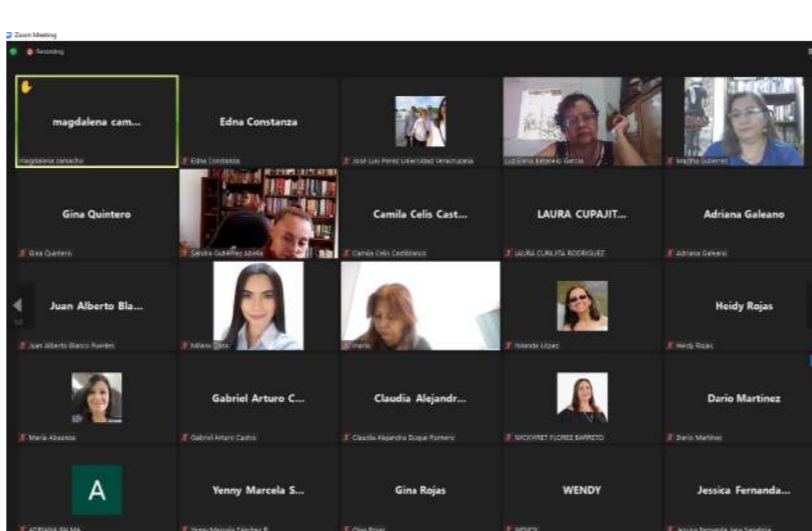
Zoom Meeting

Recording

magdalena cam...
magdalena camacho

Edna Constanza
Edna Constanza

José Luis Perez Universidad Veracruzana

Luz Elena Batanero Garcia

Martha Gutierrez

Gina Quintero
Gina Quintero

Sandra Gutiérrez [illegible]

Camila Celis Cast...
Camila Celis Castiblanco

LAURA CUPAJIT...
LAURA CUPAJITA RODRIGUEZ

Adriana Galeano
Adriana Galeano

Juan Alberto Bla...
Juan Alberto Blanco Puentes

Milena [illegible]

Maria

Yolanda López

Heidy Rojas
Heidy Rojas

Maria Alvarez

Gabriel Arturo C...
Gabriel Arturo Castro

Claudia Alejandr...
Claudia Alejandra Duque Romero

NICKYRET FLOREZ BARRETO

Dario Martinez
Dario Martinez

A
ADRIANA PALMA

Yenny Marcela S...
Yenny Marcela Sánchez R.

Gina Rojas
Gina Rojas

WENDY
WENDY

Jessica Fernanda...
Jessica Fernanda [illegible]